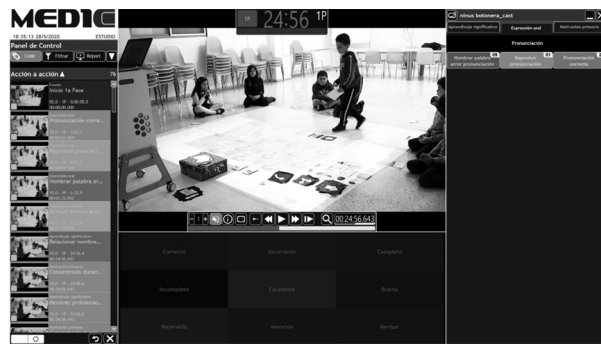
MEDIC
18:35:13 28/5/2020 ESTUDIO
Panel de Control
Code Filtrar Report
Acción a acción 76
Inicio 1a Fase
Pronunciación corre...
Reproducir pronunc...
Nombrar palabra e...
Relacionar nombre...
Comprender duran...
Relacionar problemas...
1P 24:56 1P
00:24:56.643
Correcto
Incorrecto
Completo
Incompleto
Coherente
Bueno
Mejorable
Atención
Borrar
ninus botonera_cast
Aprendizaje significativo
Expresión oral
Motivación primaria
Pronunciación
Nombrar palabra error pronunciación
Reproducir pronunciación
Pronunciación correcta